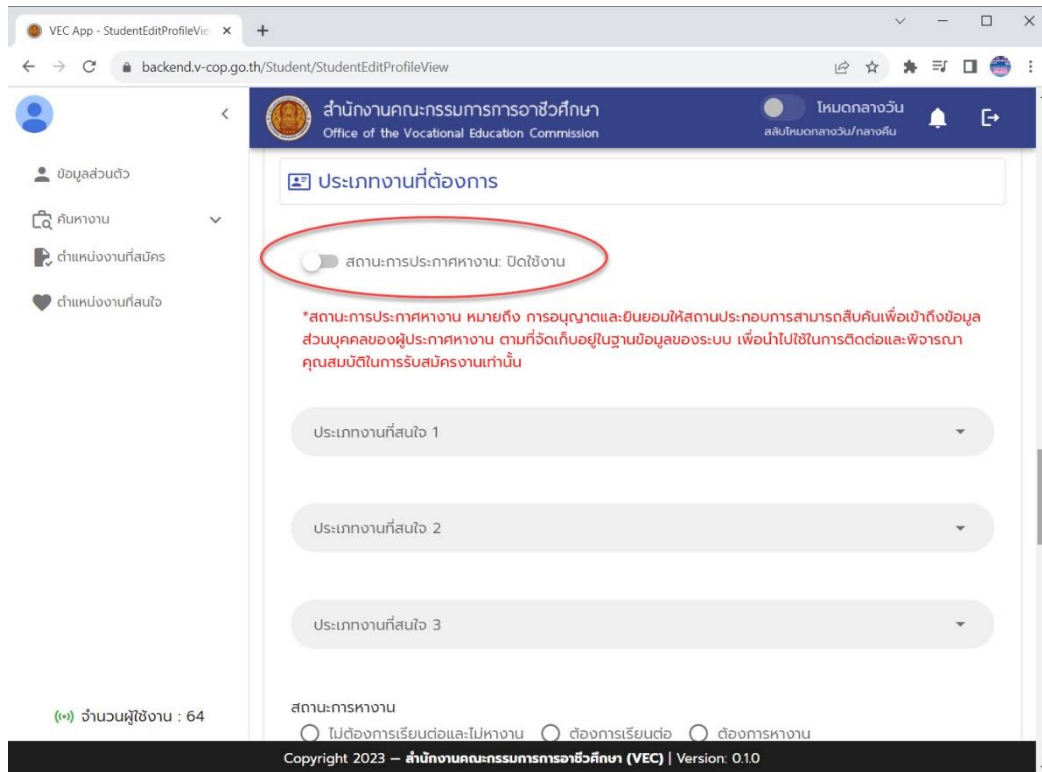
VEC App - StudentEditProfileVie ×
+
backend.v-cop.go.th/Student/StudentEditProfileView

สำนักงานคณะกรรมการการอาชีวศึกษา
Office of the Vocational Education Commission
โหมดกลางวัน
สลับโหมดกลางวัน/กลางคืน

ข้อมูลส่วนตัว
ค้นหางาน
ตำแหน่งงานที่สมัคร
ตำแหน่งงานที่สนใจ

ประเภทงานที่ต้องการ

สถานะการประกาศหางาน: ปิดใช้งาน

*สถานะการประกาศหางาน หมายถึง การอนุญาตและยินยอมให้สถานประกอบการสามารถสืบค้นเพื่อเข้าถึงข้อมูลส่วนบุคคลของผู้ประกาศหางาน ตามที่จัดเก็บอยู่ในฐานข้อมูลของระบบ เพื่อนำไปใช้ในการติดต่อและพิจารณาคุณสมบัติในการรับสมัครงานเท่านั้น

ประเภทงานที่สนใจ 1

ประเภทงานที่สนใจ 2

ประเภทงานที่สนใจ 3

สถานะการหางาน
ไม่ต้องการเรียนต่อและไม่หางาน
ต้องการเรียนต่อ
ต้องการหางาน

(•) จำนวนผู้ใช้งาน : 64

Copyright 2023 — สำนักงานคณะกรรมการการอาชีวศึกษา (VEC) | Version: 0.1.0